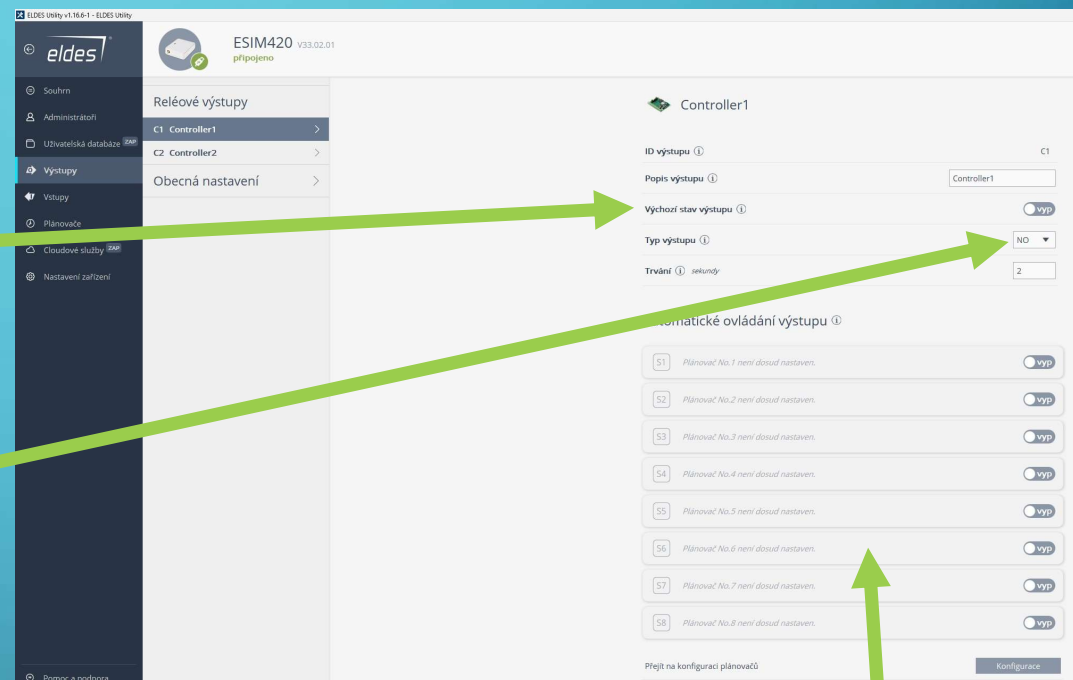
ELDES Utility v1.16.6-1 - ELDES Utility

eldes

ESIM420 V33.02.01
připojeno

Souhrn
Administrátoři
Uživatelská databáze ZAP
Výstupy
Vstupy
Plánovače
Cloudové služby ZAP
Nastavení zařízení

Reléové výstupy
C1 Controller1
C2 Controller2
Obecná nastavení

Controller1

ID výstupu C1
Popis výstupu Controller1
Výchozí stav výstupu vyp
Typ výstupu NO
Trvání sekundy 2

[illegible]omatické ovládání výstupu

S1 Plánovač No.1 není dosud nastaven. vyp
S2 Plánovač No.2 není dosud nastaven. vyp
S3 Plánovač No.3 není dosud nastaven. vyp
S4 Plánovač No.4 není dosud nastaven. vyp
S5 Plánovač No.5 není dosud nastaven. vyp
S6 Plánovač No.6 není dosud nastaven. vyp
S7 Plánovač No.7 není dosud nastaven. vyp
S8 Plánovač No.8 není dosud nastaven. vyp

Přejít na konfiguraci plánovačů
Konfigurace

Pomoc a podpora